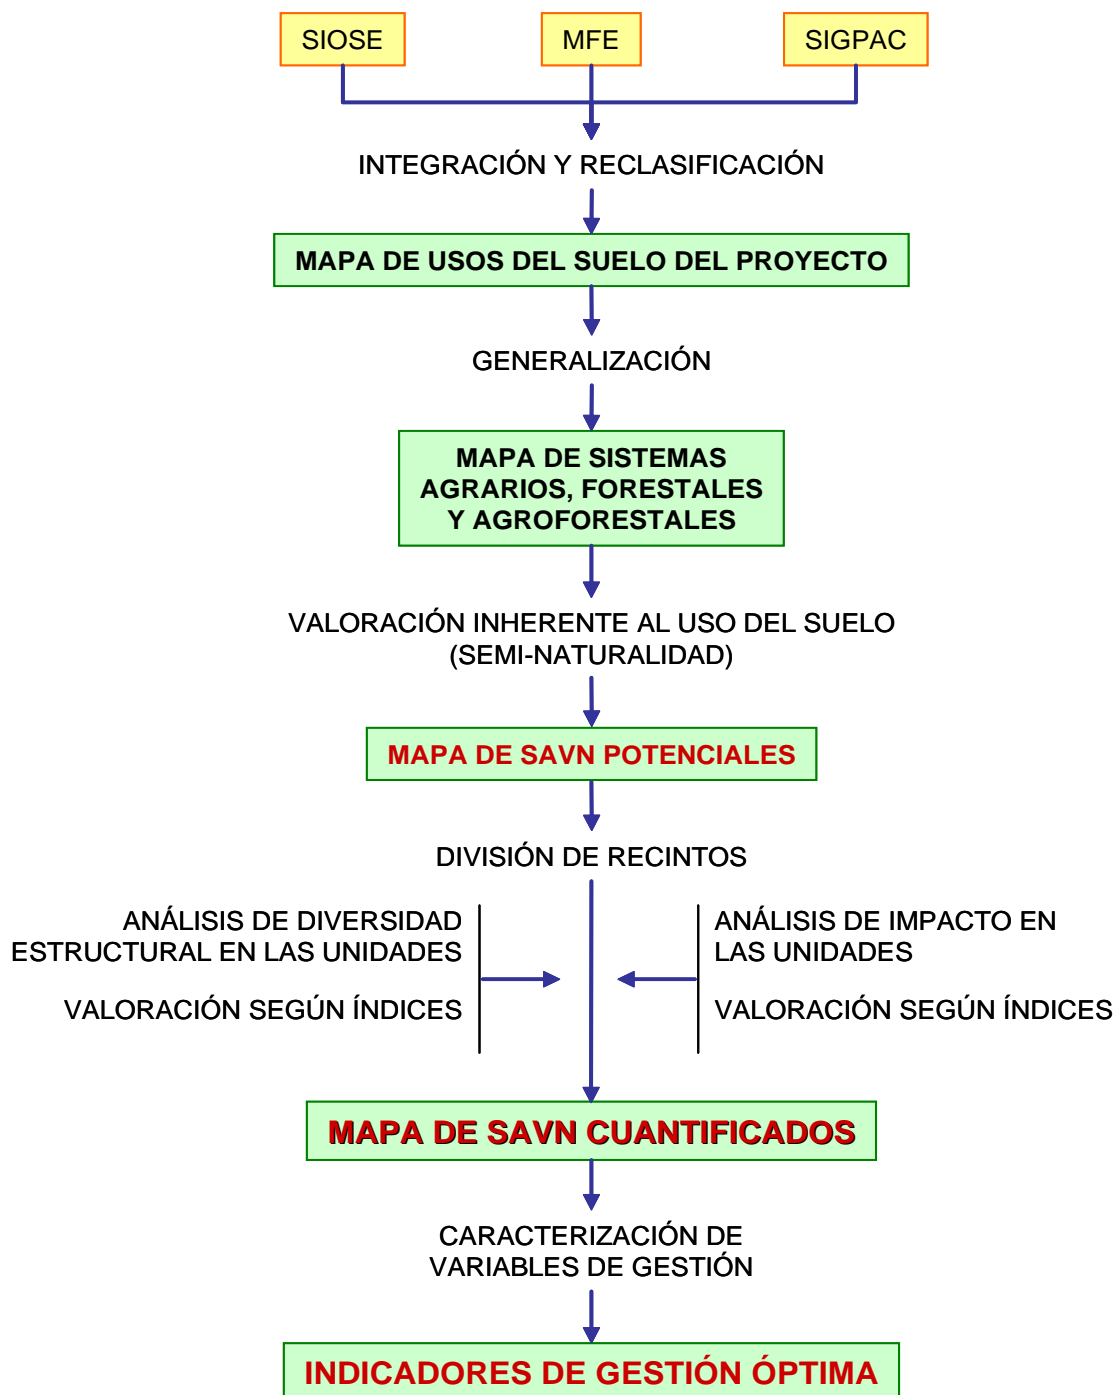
SIOSE

MFE

SIGPAC

INTEGRACIÓN Y RECLASIFICACIÓN

MAPA DE USOS DEL SUELO DEL PROYECTO

GENERALIZACIÓN

MAPA DE SISTEMAS AGRARIOS, FORESTALES Y AGROFORESTALES

VALORACIÓN INHERENTE AL USO DEL SUELO (SEMI-NATURALIDAD)

MAPA DE SAVN POTENCIALES

DIVISIÓN DE RECINTOS

ANÁLISIS DE DIVERSIDAD ESTRUCTURAL EN LAS UNIDADES

VALORACIÓN SEGÚN ÍNDICES

ANÁLISIS DE IMPACTO EN LAS UNIDADES

VALORACIÓN SEGÚN ÍNDICES

MAPA DE SAVN CUANTIFICADOS

CARACTERIZACIÓN DE VARIABLES DE GESTIÓN

INDICADORES DE GESTIÓN ÓPTIMA